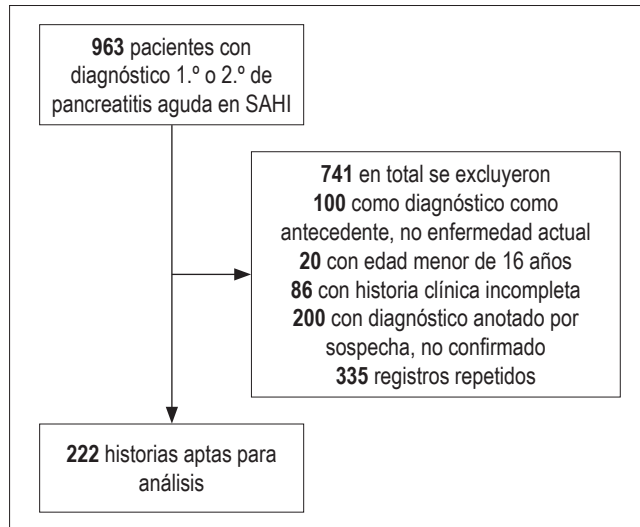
963 pacientes con diagnóstico 1.º o 2.º de pancreatitis aguda en SAHI

741 en total se excluyeron
100 como diagnóstico como antecedente, no enfermedad actual
20 con edad menor de 16 años
86 con historia clínica incompleta
200 con diagnóstico anotado por sospecha, no confirmado
335 registros repetidos

222 historias aptas para análisis